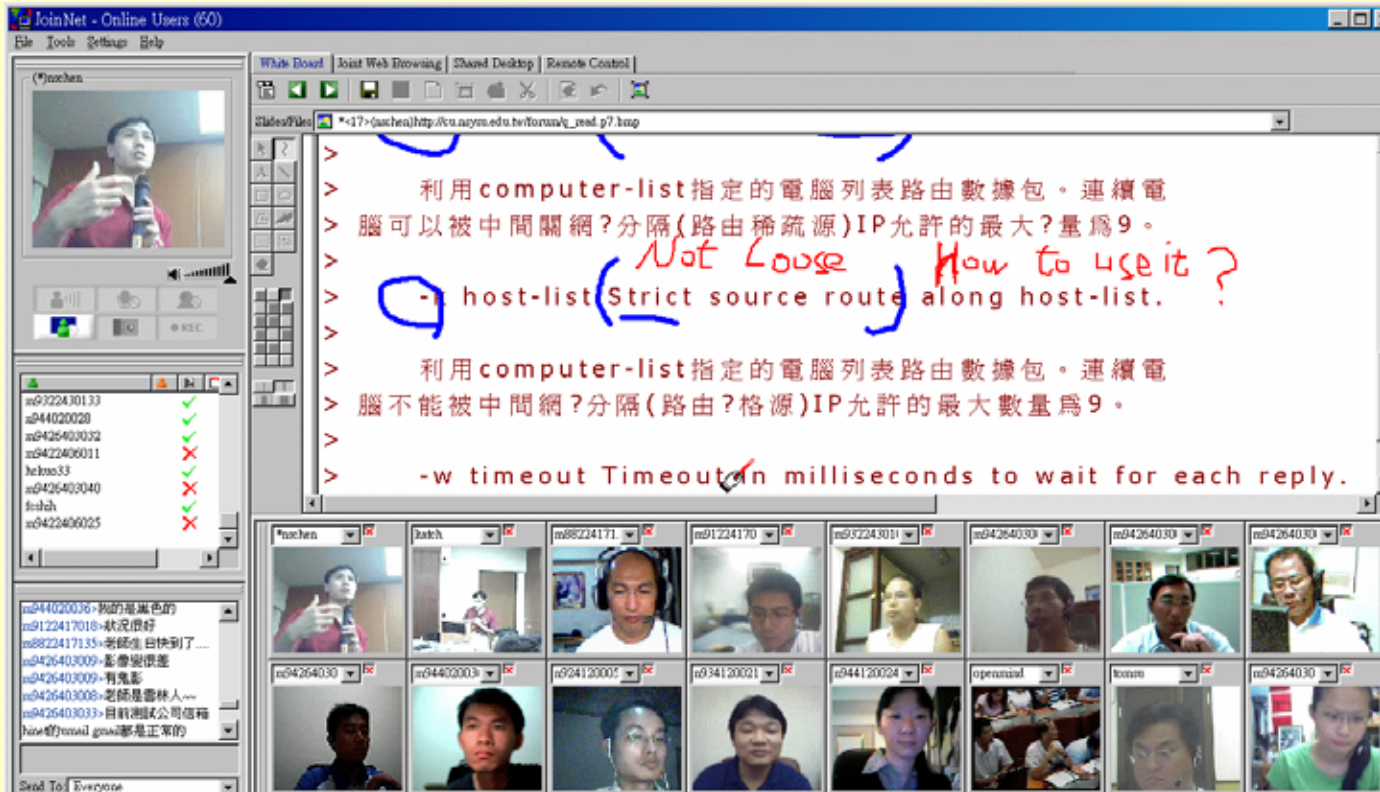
JoinNet - Online Users (60)

File Tools Settings Help

(*)nschen

White Board | Joint Web Browsing | Shared Desktop | Remote Control

Slides/Files *<17>(nschen)http://cu.nsysu.edu.tw/forum/q_read.p7.bmp

>

> 利用computer-list指定的電腦列表路由數據包。連續電

> 腦可以被中間閘網?分隔(路由稀疏源)IP允許的最大?量爲9。

> Not Loose How to use it ?

> -k host-list Strict source route along host-list.

>

> 利用computer-list指定的電腦列表路由數據包。連續電

> 腦不能被中間網?分隔(路由?格源)IP允許的最大數量爲9。

>

> -w timeout Timeout in milliseconds to wait for each reply.

m9322430133
m944020020
m9426403032
m9422406011
hekuo33
m9426403040
fcshsh
m9422406025

m944020036>我的是黑色的
m9122417018>狀況很好
m8822417135>老師生日快到了....
m9426403009>影像變很差
m9426403009>有鬼影
m9426403008>老師是雲林人~~
m9426403033>目前測試公司信箱
hinet的email gmail都是正常的

Send To: Everyone

*nschen | hatch | m88224171 | m91224170 | m932243010 | m942640300 | m942640300 | m942640300

m94264030 | m944020030 | m924120005 | m934120021 | m944120024 | openmind | tomre | m94264030

● REC